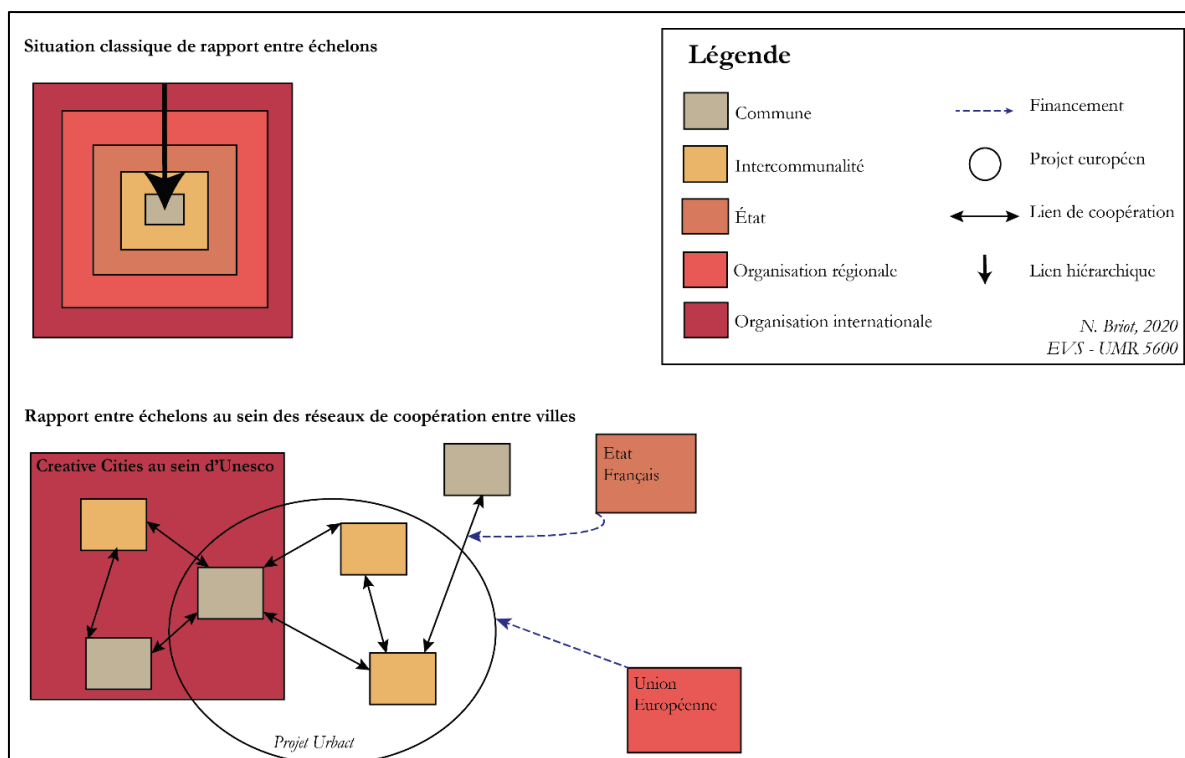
Situation classique de rapport entre échelons

Légende

Commune

Intercommunalité

État

Organisation régionale

Organisation internationale

Financement

Projet européen

Lien de coopération

Lien hiérarchique

N. Briot, 2020
EVS - UMR 5600

Rapport entre échelons au sein des réseaux de coopération entre villes

Creative Cities au sein d'Unesco

Etat Français

Union Européenne

Projet Urbact